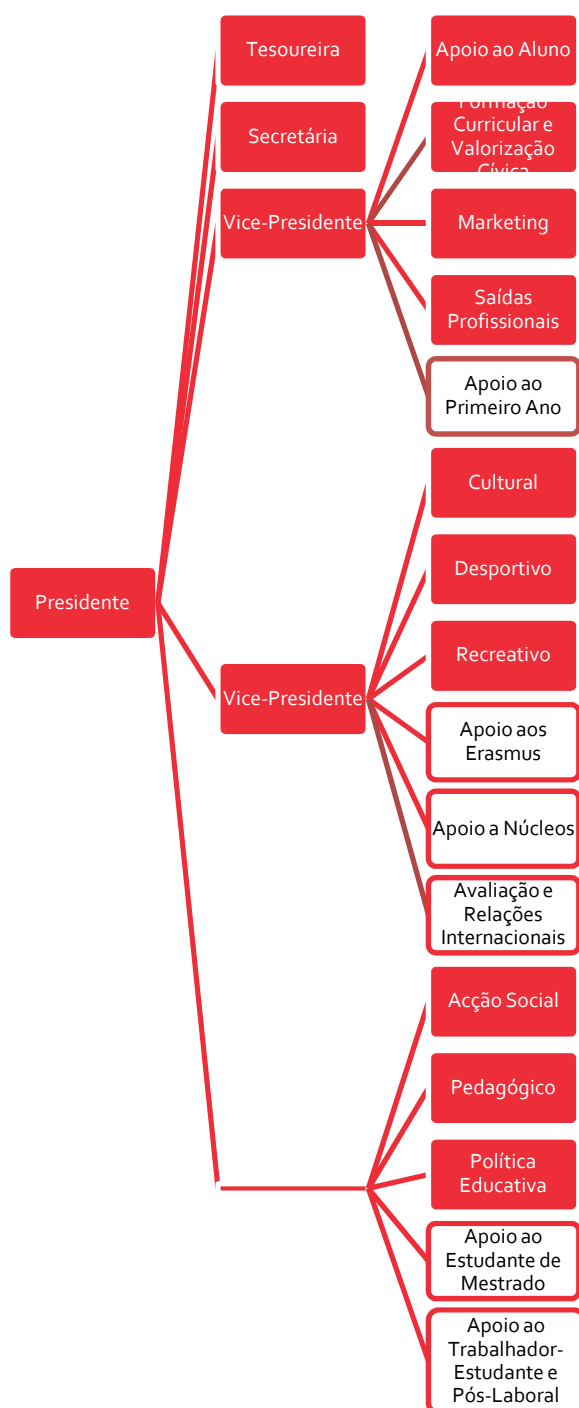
Tesoureira

Secretária

Vice-Presidente

Apoio ao Aluno

Formação Curricular e Valorização Cívica

Marketing

Saídas Profissionais

Apoio ao Primeiro Ano

Presidente

Cultural

Desportivo

Recreativo

Vice-Presidente

Apoio aos Erasmus

Apoio a Núcleos

Avaliação e Relações Internacionais

Acção Social

Pedagógico

Política Educativa

Apoio ao Estudante de Mestrado

Apoio ao Trabalhador-Estudante e Pós-Laboral